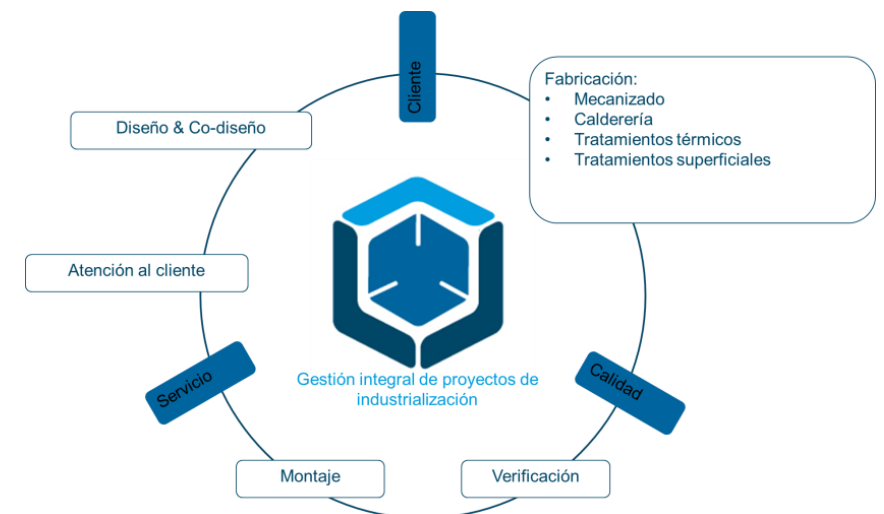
Cliente

Fabricación:
• Mecanizado
• Calderería
• Tratamientos térmicos
• Tratamientos superficiales

Diseño & Co-diseño

Atención al cliente

Gestión integral de proyectos de industrialización

Servicio

Calidad

Montaje

Verificación